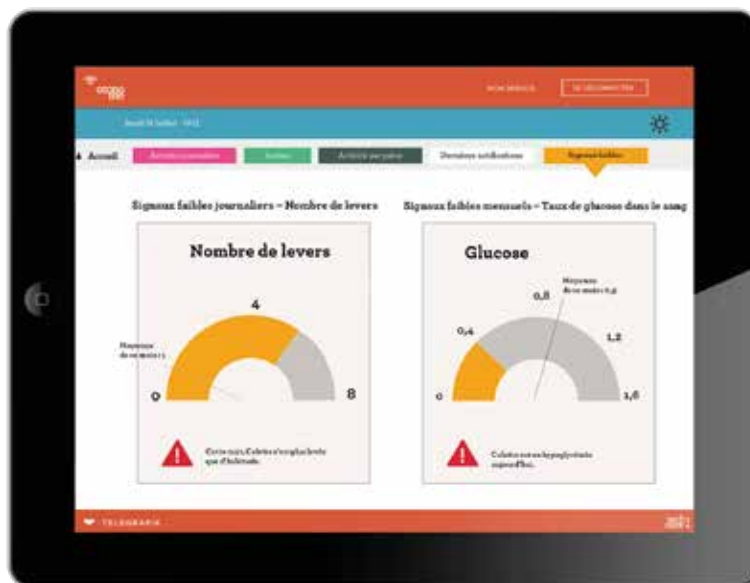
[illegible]

MON PROFIL SE DÉCONNECTER

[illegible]

Accueil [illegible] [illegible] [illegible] Dernières notifications Signaux faibles

Signaux faibles journaliers – Nombre de levers

Nombre de levers

4

Moyenne du mois : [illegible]

0

8

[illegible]

Signaux faibles mensuels – Taux de glucose dans le sang

Glucose

0,8

Moyenne du mois : 0,9

0,4

1,2

0

1,6

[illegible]

TELEGRAFIK